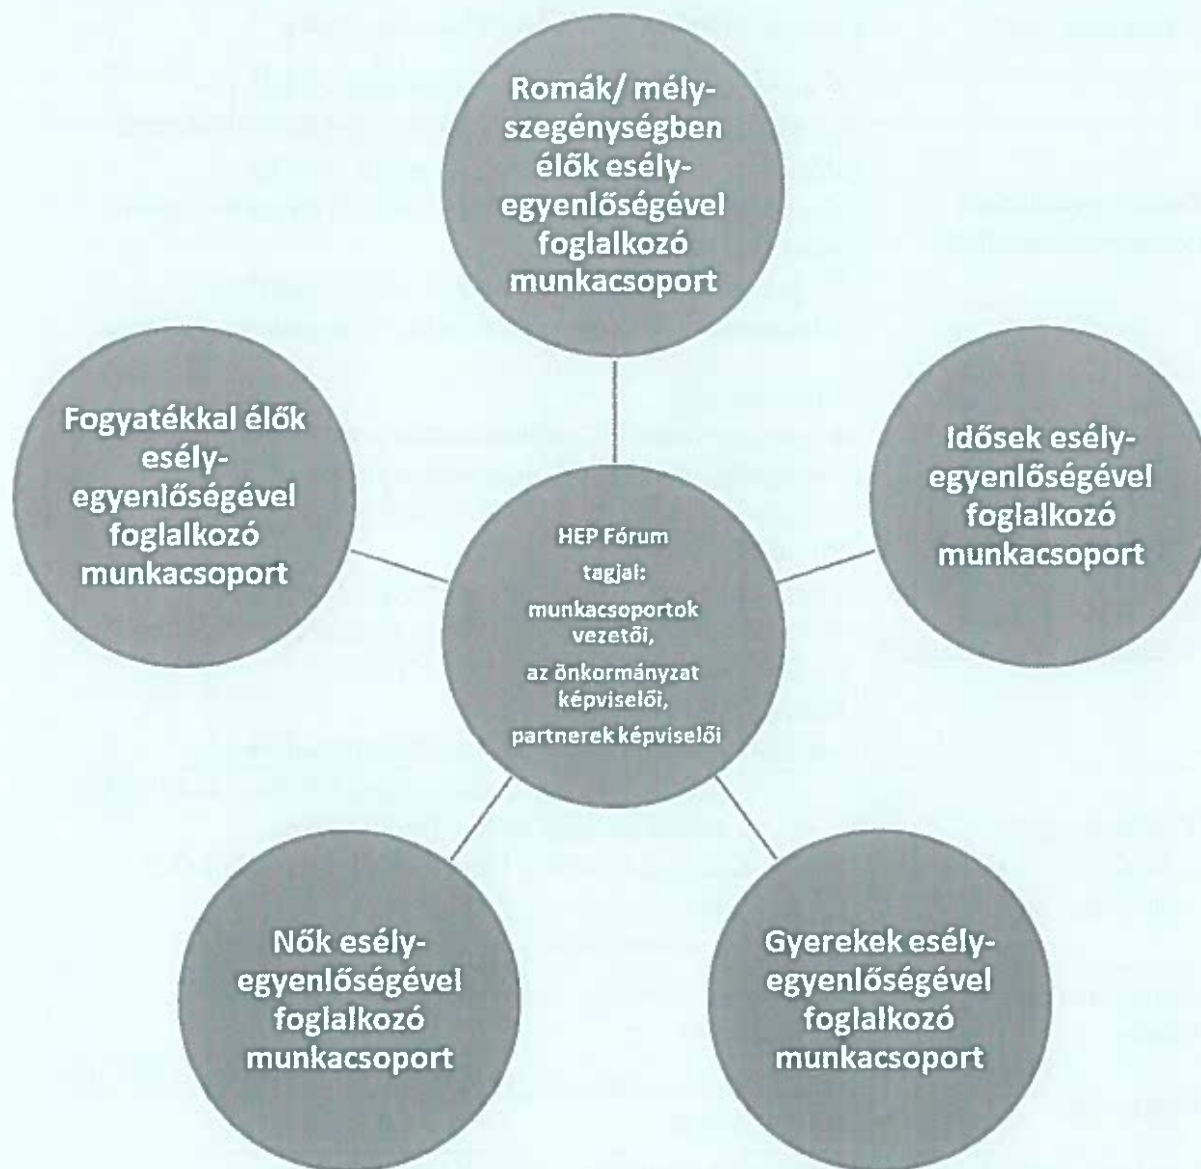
Romák/ mélyszegénységben élők esélyegyenlőségével foglalkozó munkacsoport

Fogyatékkal élők esélyegyenlőségével foglalkozó munkacsoport

HEP Fórum tagjai: munkacsoportok vezetői, az önkormányzat képviselői, partnerek képviselői

Idősek esélyegyenlőségével foglalkozó munkacsoport

Nők esélyegyenlőségével foglalkozó munkacsoport

Gyerekek esélyegyenlőségével foglalkozó munkacsoport